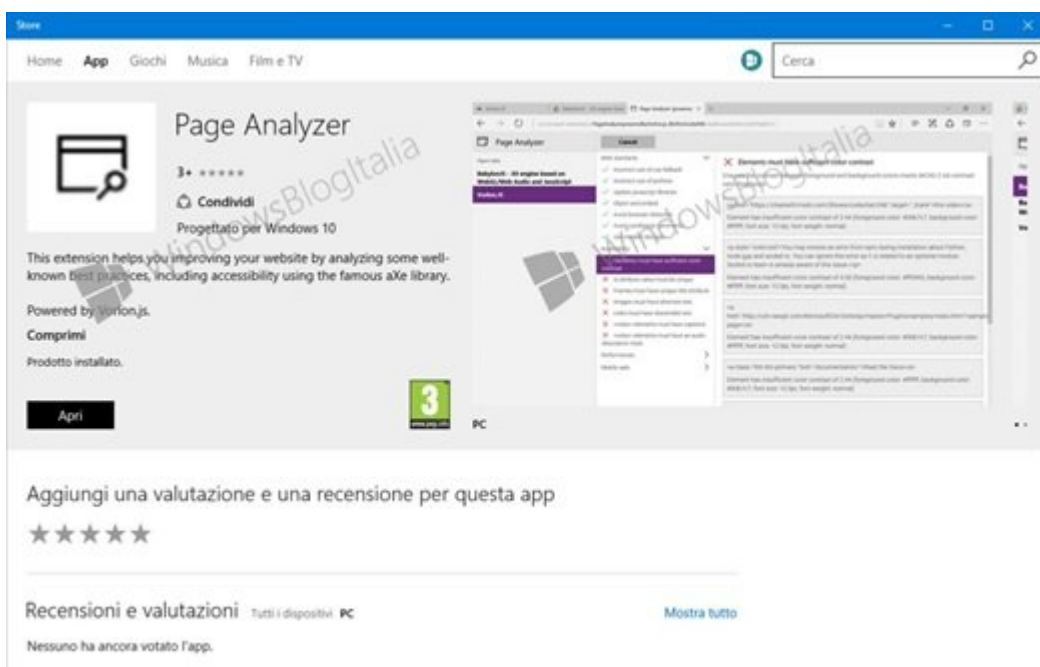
Store

Home App Giochi Musica Film e TV

Cerca

Page Analyzer

3+ ★★★★★

Condividi

Progettato per Windows 10

This extension helps you improving your website by analyzing some well-known best practices, including accessibility using the famous aXe library.

Powered by vorlon.js.

Comprimi

Prodotto installato.

Apri

3

www.pegi.info

WindowsBlogItalia

Page Analyzer

Cancel

Elements must have sufficient color contrast

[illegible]

PC

Aggiungi una valutazione e una recensione per questa app

★★★★★

Recensioni e valutazioni Tutti i dispositivi PC

Mostra tutto

Nessuno ha ancora votato l'app.